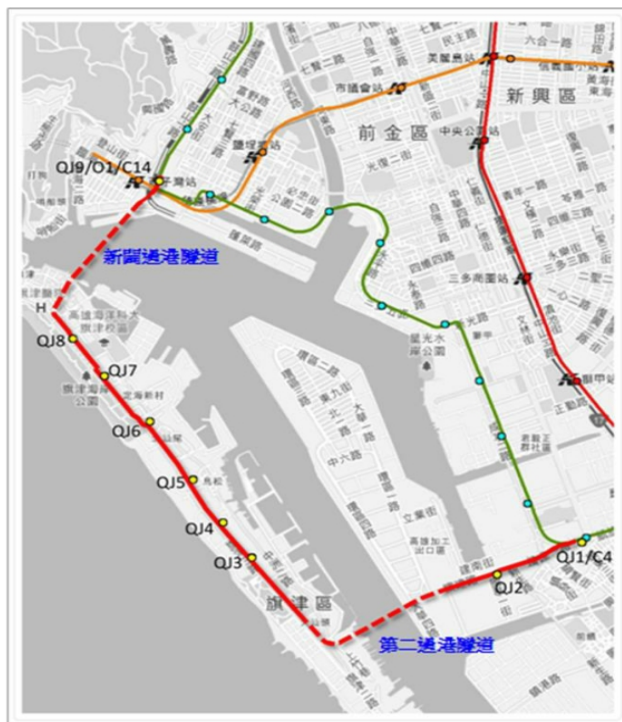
QJ9/O1/C14
新闢過港隧道
H
QJ8
QJ7
QJ6
QJ5
QJ4
QJ3
旗津區
第二過港隧道
QJ2
QJ1/C4
前金區
新興區
市議會站
美麗島站
中央公園站
鹽埕區
旗津海岸公園
高雄海洋科大旗津校區
星光水岸公園
三多商圈站
獅甲站
中六路
文華路
高雄加工出口區